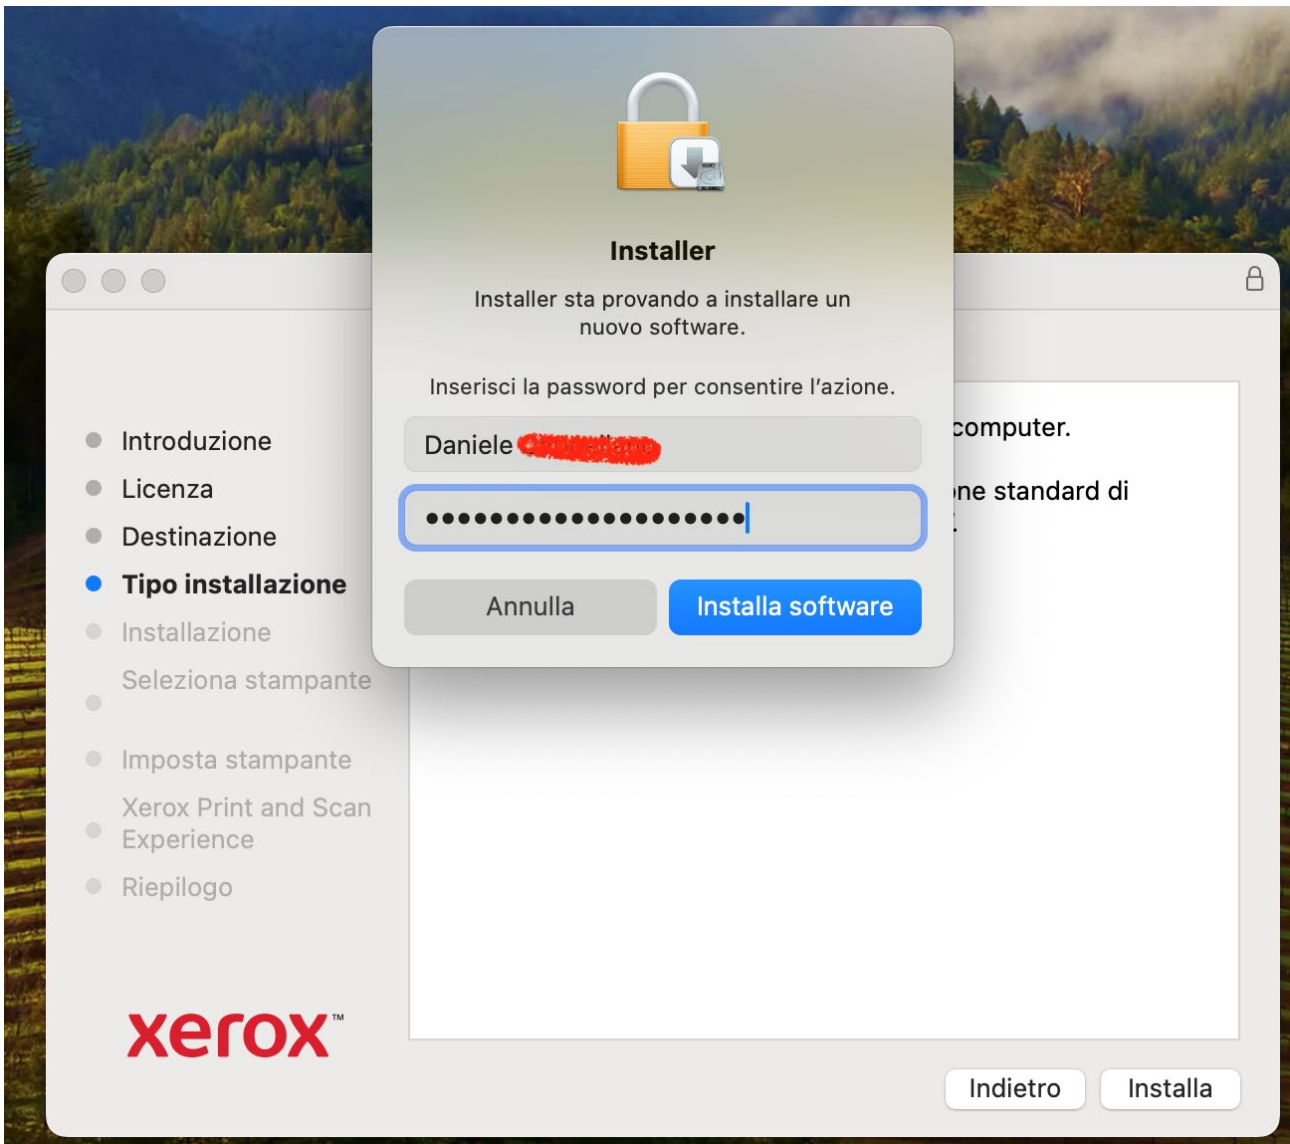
Installer

Installer sta provando a installare un nuovo software.

Inserisci la password per consentire l'azione.

Daniele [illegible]

••••••••••••••••••••

Annulla

Installa software

Introduzione
Licenza
Destinazione
Tipo installazione
Installazione
Seleziona stampante
Imposta stampante
Xerox Print and Scan Experience
Riepilogo

computer.

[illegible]ne standard di

xerox™

Indietro

Installa